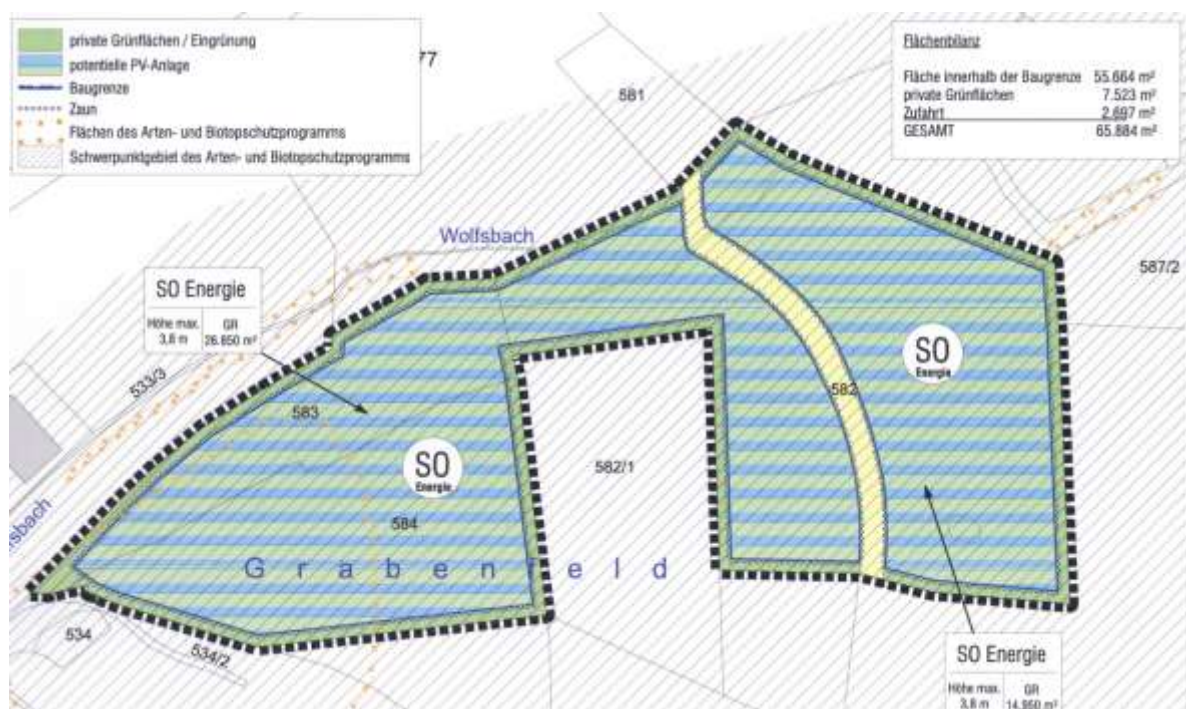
private Grünflächen / Eingrünung
potentielle PV-Anlage
Baugrenze
Zaun
Flächen des Arten- und Biotopschutzprogramms
Schwerpunktgebiet des Arten- und Biotopschutzprogramms

77

Flächenbilanz

Fläche innerhalb der Baugrenze 55.664 m²
private Grünflächen 7.523 m²
Zufahrt 2.697 m²
GESAMT 65.884 m²

581

Wolfsbach

587/2

SO Energie

| Höhe max. 3,8 m | GR 26.850 m² |
|---|---|

533/3

583

SO Energie

582

SO Energie

582/1

584

sbach

G r a b e n f e l d

534

534/2

SO Energie

| Höhe max. 3,8 m | GR 14.950 m² |
|---|---|